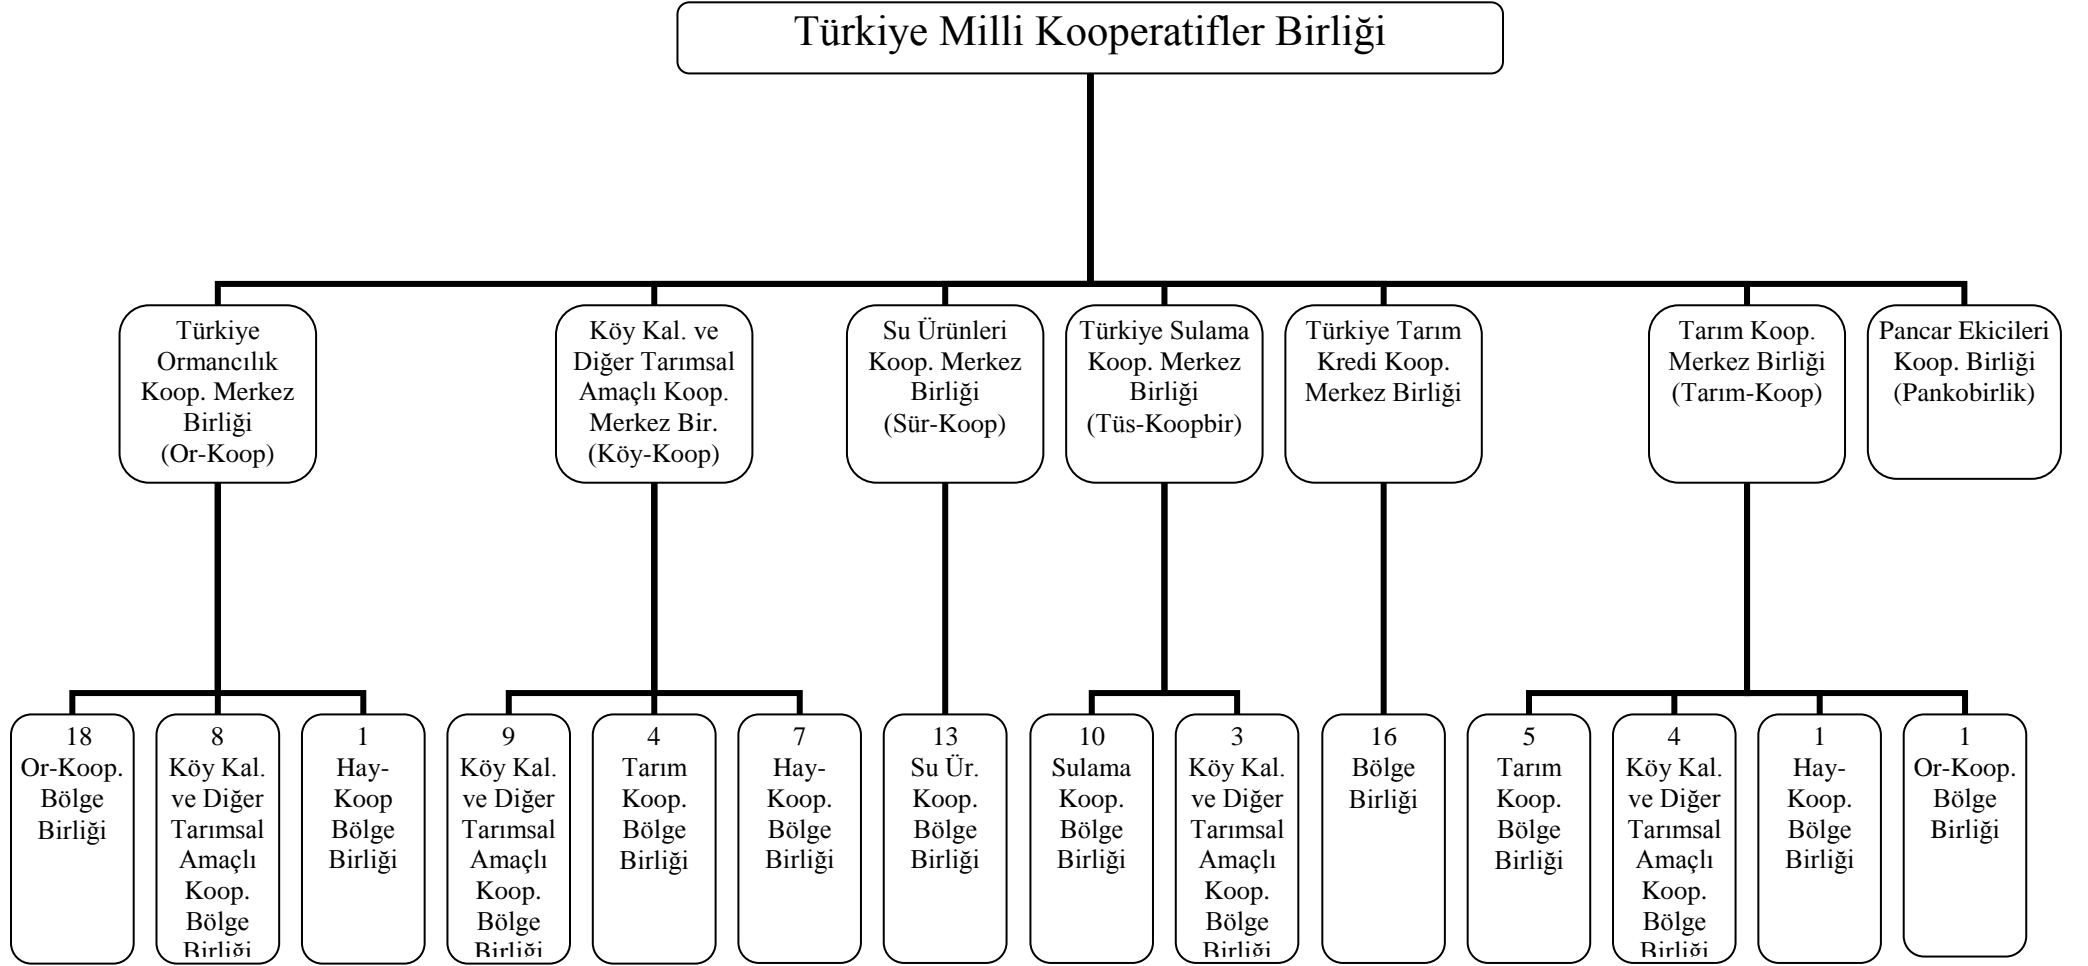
Türkiye Milli Kooperatifler Birliği

Türkiye Ormancılık Koop. Merkez Birliği (Or-Koop)

Köy Kal. ve Diğer Tarımsal Amaçlı Koop. Merkez Bir. (Köy-Koop)

Su Ürünleri Koop. Merkez Birliği (Sür-Koop)

Türkiye Sulama Koop. Merkez Birliği (Tüs-Koopbir)

Türkiye Tarım Kredi Koop. Merkez Birliği

Tarım Koop. Merkez Birliği (Tarım-Koop)

Pancar Ekicileri Koop. Birliği (Pankobirlik)

18 Or-Koop. Bölge Birliği

8 Köy Kal. ve Diğer Tarımsal Amaçlı Koop. Bölge Birliği

1 Hay-Koop Bölge Birliği

9 Köy Kal. ve Diğer Tarımsal Amaçlı Koop. Bölge Birliği

4 Tarım Koop. Bölge Birliği

7 Hay-Koop. Bölge Birliği

13 Su Ür. Koop. Bölge Birliği

10 Sulama Koop. Bölge Birliği

3 Köy Kal. ve Diğer Tarımsal Amaçlı Koop. Bölge Birliği

16 Bölge Birliği

5 Tarım Koop. Bölge Birliği

4 Köy Kal. ve Diğer Tarımsal Amaçlı Koop. Bölge Birliği

1 Hay-Koop. Bölge Birliği

1 Or-Koop. Bölge Birliği